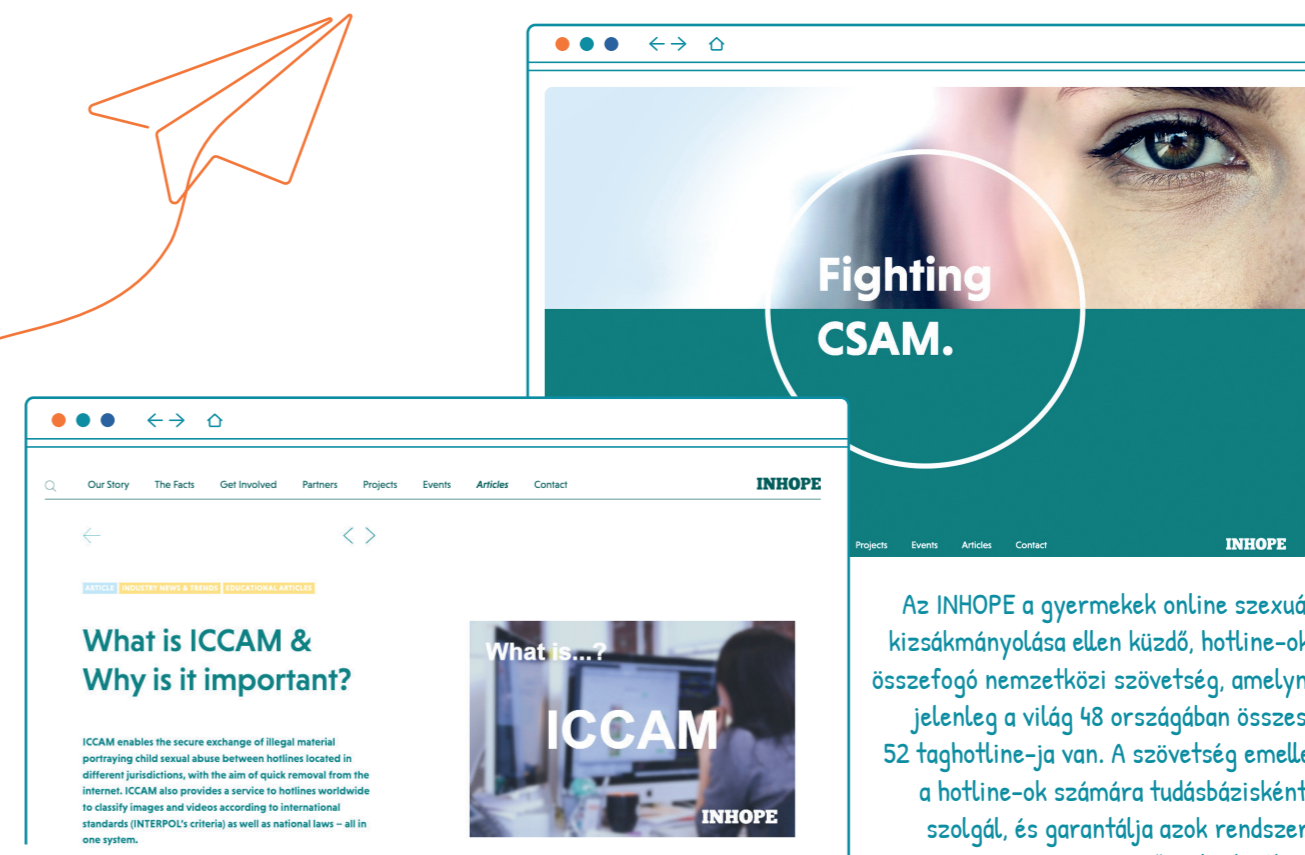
Fighting CSAM.

Projects Events Articles Contact INHOPE

Az INHOPE a gyermekek online szexuá kizsákmányolása ellen küzdő, hotline-ok összefogó nemzetközi szövetség, amelyn jelenleg a világ 48 országában összes 52 taghotline-ja van. A szövetség emelle a hotline-ok számára tudásbázisként szolgál, és garantálja azok rendszer

Our Story The Facts Get Involved Partners Projects Events Articles Contact INHOPE

ARTICLE INDUSTRY NEWS & TRENDS EDUCATIONAL ARTICLES

What is ICCAM & Why is it important?

ICCAM enables the secure exchange of illegal material portraying child sexual abuse between hotlines located in different jurisdictions, with the aim of quick removal from the internet. ICCAM also provides a service to hotlines worldwide to classify images and videos according to international standards (INTERPOL's criteria) as well as national laws – all in one system.

What is...?
ICCAM
INHOPE